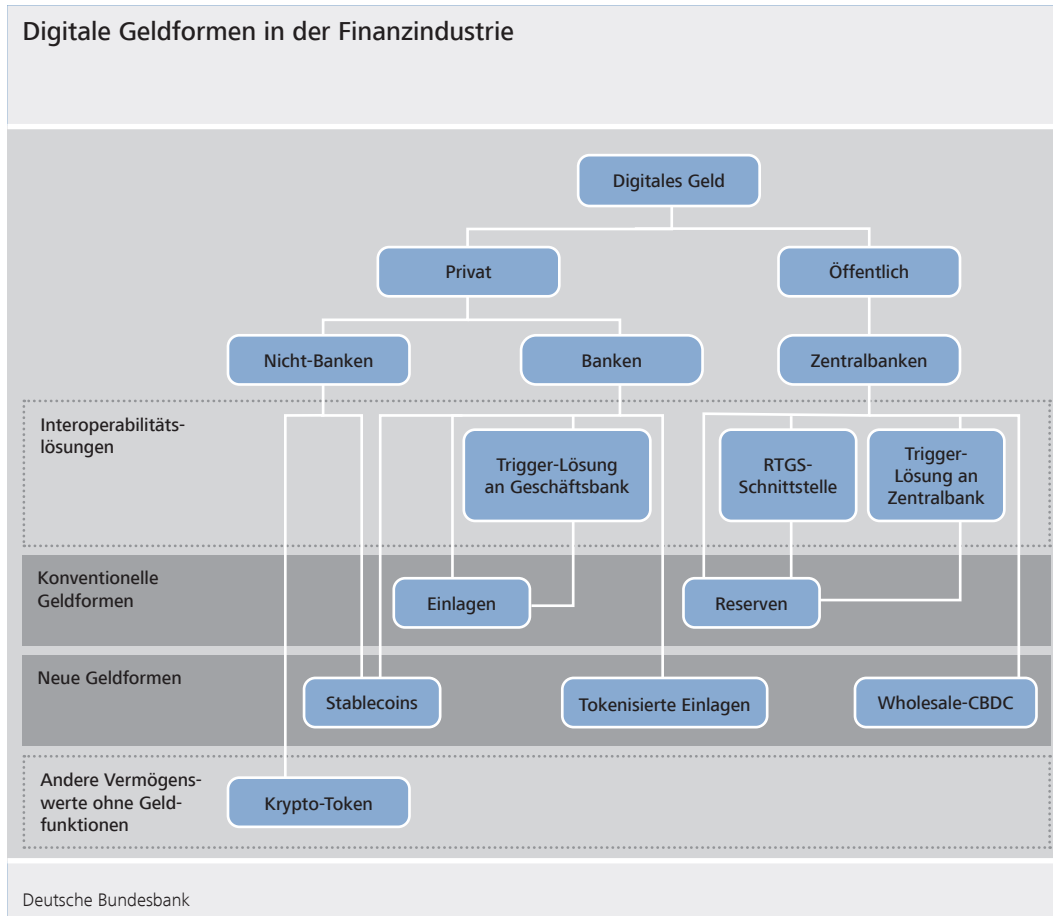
Digitale Geldformen in der Finanzindustrie

Digitales Geld

Privat

Öffentlich

Nicht-Banken

Banken

Zentralbanken

Interoperabilitätslösungen

Trigger-Lösung an Geschäftsbank

RTGS-Schnittstelle

Trigger-Lösung an Zentralbank

Konventionelle Geldformen

Einlagen

Reserven

Neue Geldformen

Stablecoins

Tokenisierte Einlagen

Wholesale-CBDC

Andere Vermögenswerte ohne Geldfunktionen

Krypto-Token

Deutsche Bundesbank